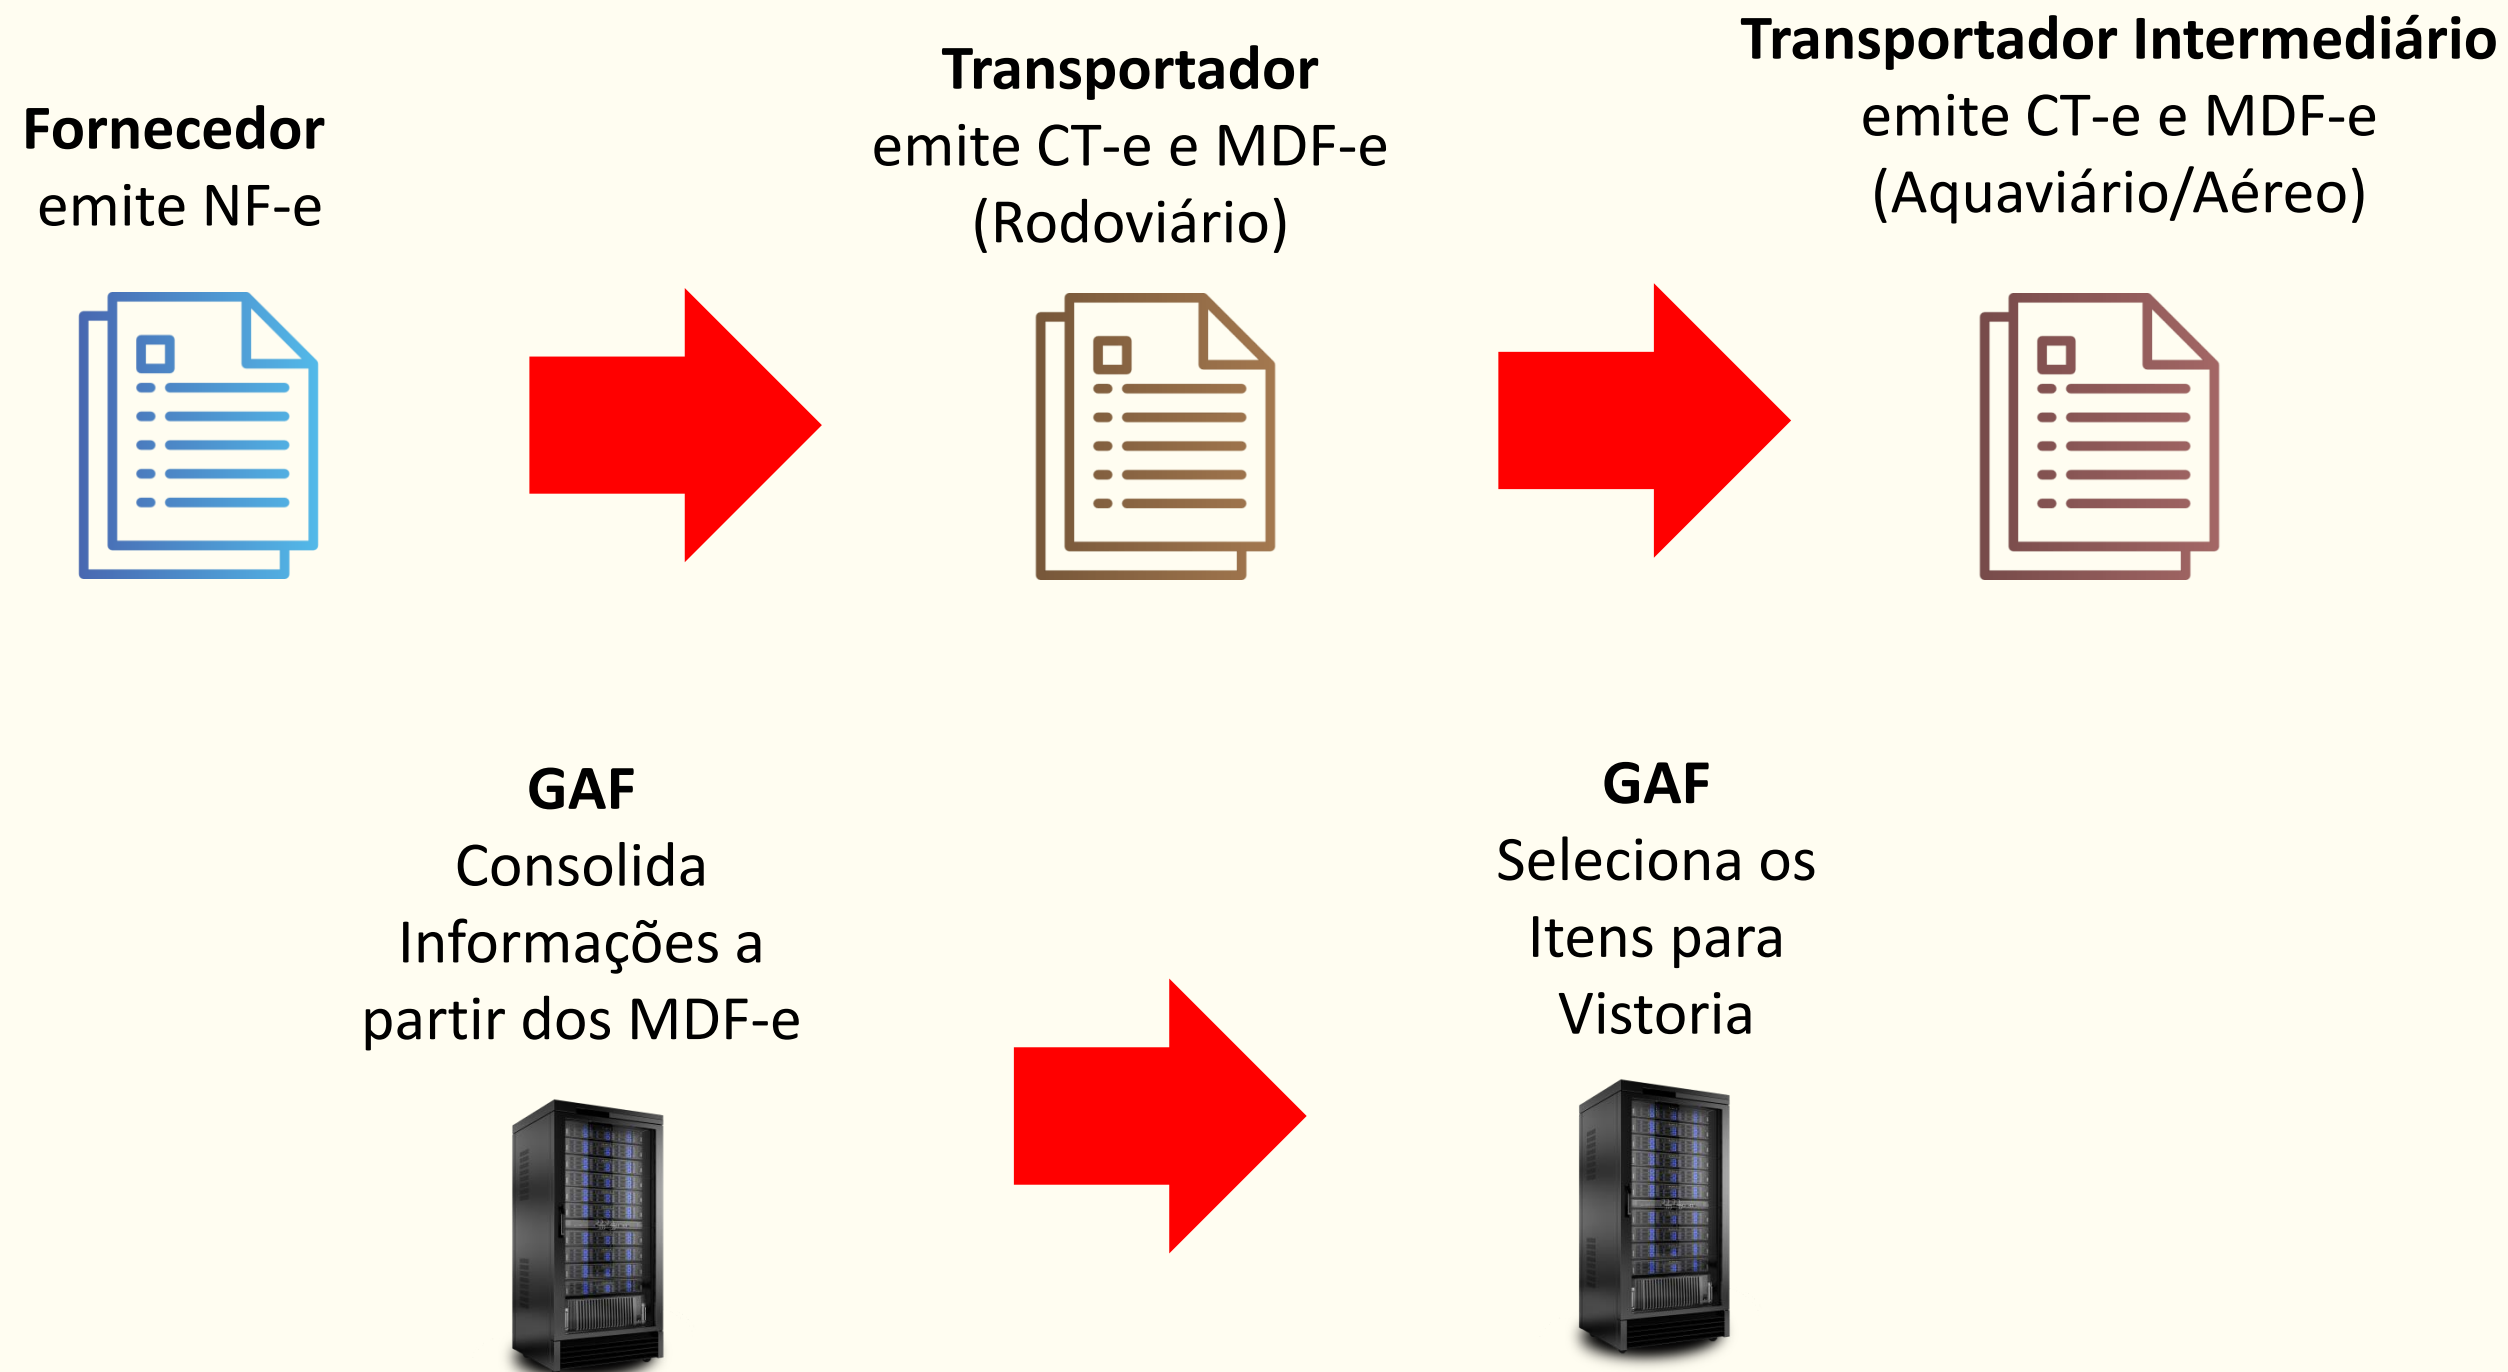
**Fornecedor**
emite NF-e

**Transportador**
emite CT-e e MDF-e
(Rodoviário)

**Transportador Intermediário**
emite CT-e e MDF-e
(Aquaviário/Aéreo)

**GAF**
Consolida
Informações a
partir dos MDF-e

**GAF**
Seleciona os
Itens para
Vistoria